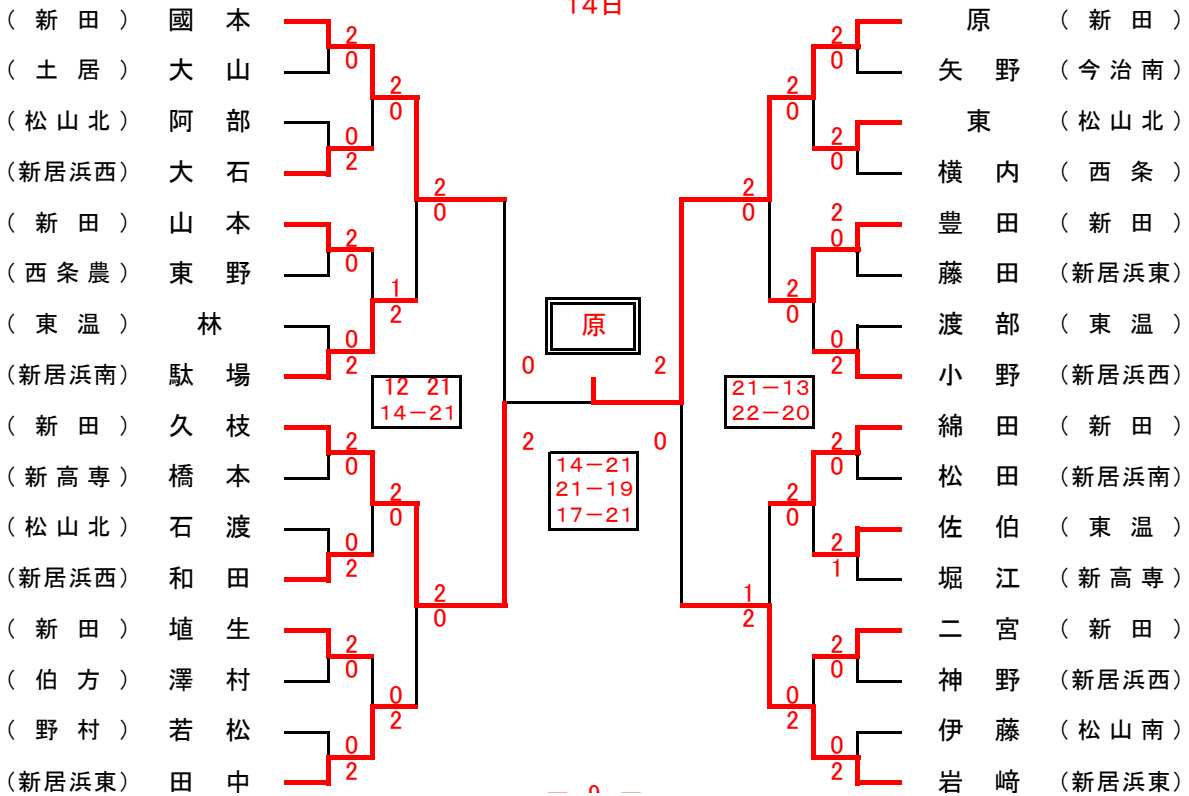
14日

（新田） 國本
（土居） 大山
（松山北） 阿部
（新居浜西） 大石
（新田） 山本
（西条農） 東野
（東温） 林
（新居浜南） 駄場
（新田） 久枝
（新高専） 橋本
（松山北） 石渡
（新居浜西） 和田
（新田） 埴生
（伯方） 澤村
（野村） 若松
（新居浜東） 田中

2 0
0 2
2 0
0 2
2 0
0 2
2 0
0 2
2 0
1 2
2 0
0 2
2 0
2 0
12 21
14－21

原
0 2
2 0
14－21
21－19
17－21

原 （新田）
矢野 （今治南）
東 （松山北）
横内 （西条）
豊田 （新田）
藤田 （新居浜東）
渡部 （東温）
小野 （新居浜西）
綿田 （新田）
松田 （新居浜南）
佐伯 （東温）
堀江 （新高専）
二宮 （新田）
神野 （新居浜西）
伊藤 （松山南）
岩﨑 （新居浜東）

2 0
2 0
2 0
2 0
2 0
0 2
2 0
2 0
2 0
2 1
1 2
2 0
0 2
0 2
21－13
22－20